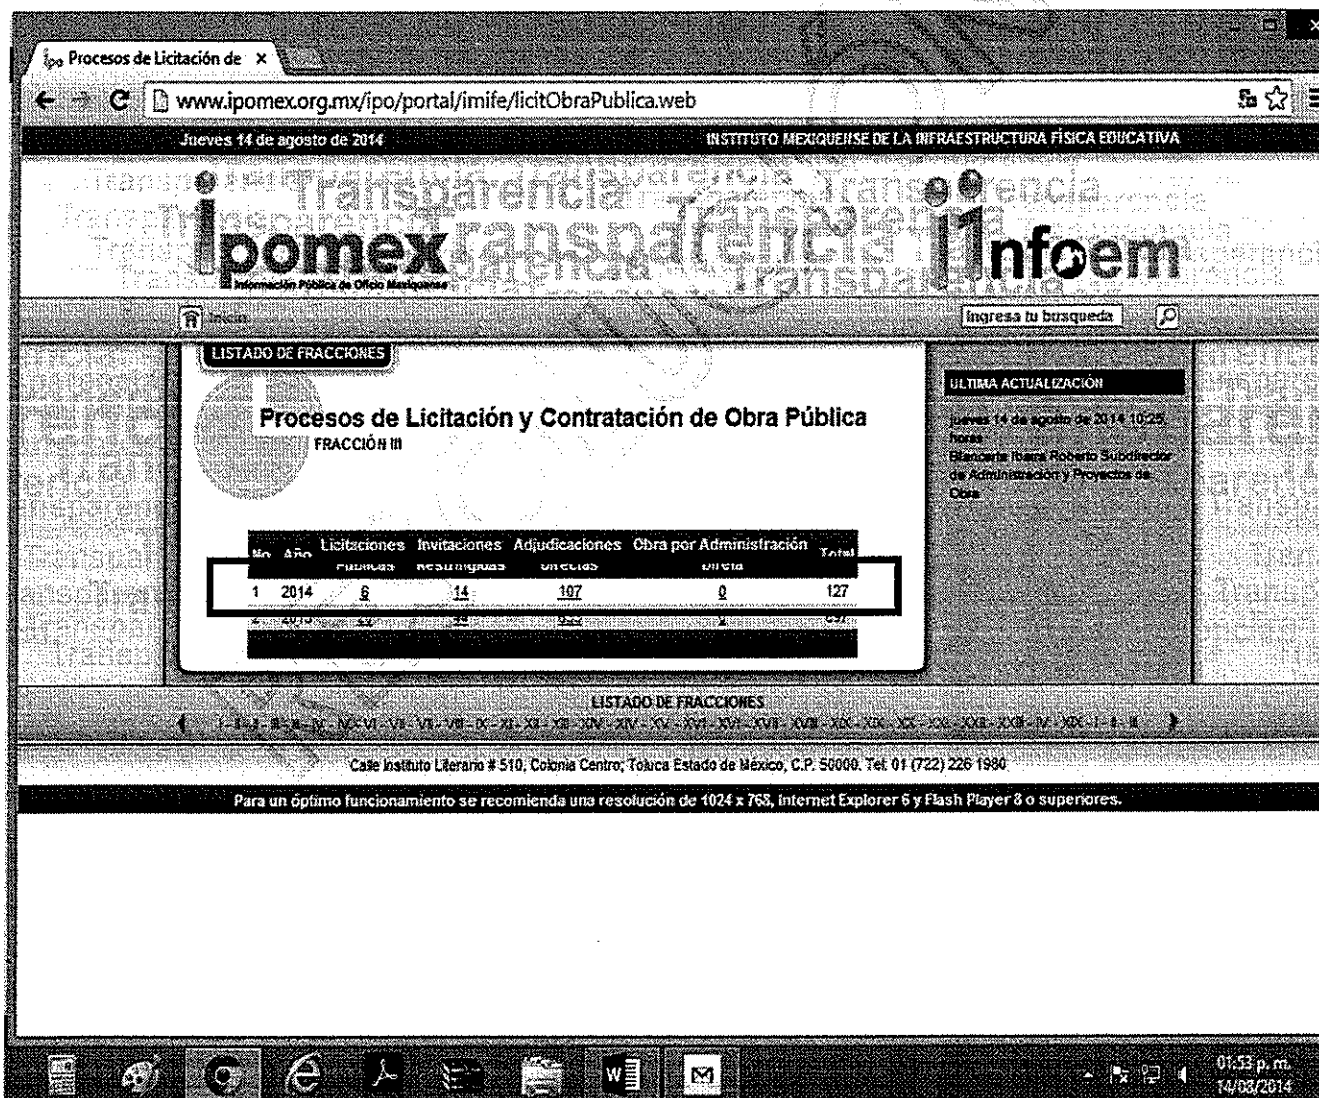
Procesos de Licitación de ×

www.ipomex.org.mx/ipo/portal/imife/licitObraPublica.web

Jueves 14 de agosto de 2014

INSTITUTO MEXIQUENSE DE LA INFRAESTRUCTURA FÍSICA EDUCATIVA

Transparencia Transparencia Transparencia Transparencia

ipomex

Información Pública de Oficio Mexiquense

infoem

Inicio

Ingresa tu busqueda

LISTADO DE FRACCIONES

Procesos de Licitación y Contratación de Obra Pública

FRACCIÓN III

ULTIMA ACTUALIZACIÓN

jueves 14 de agosto de 2014 10:25 horas
Blancarte Ibarra Roberto Subdirector de Administración y Proyectos de Obra

| No | Año | Licitaciones Publicas | Invitaciones Restringidas | Adjudicaciones Directas | Obra por Administración Direta | Total |
|---|---|---|---|---|---|---|
| 1 | 2014 | 6 | 14 | 107 | 0 | 127 |
| 2 | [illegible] | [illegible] | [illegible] | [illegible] | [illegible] | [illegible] |

LISTADO DE FRACCIONES

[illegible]

Calle Instituto Literario # 510, Colonia Centro, Toluca Estado de México, C.P. 50000. Tel. 01 (722) 226 1980

Para un óptimo funcionamiento se recomienda una resolución de 1024 x 768, Internet Explorer 6 y Flash Player 8 o superiores.

01:53 p. m.
14/08/2014